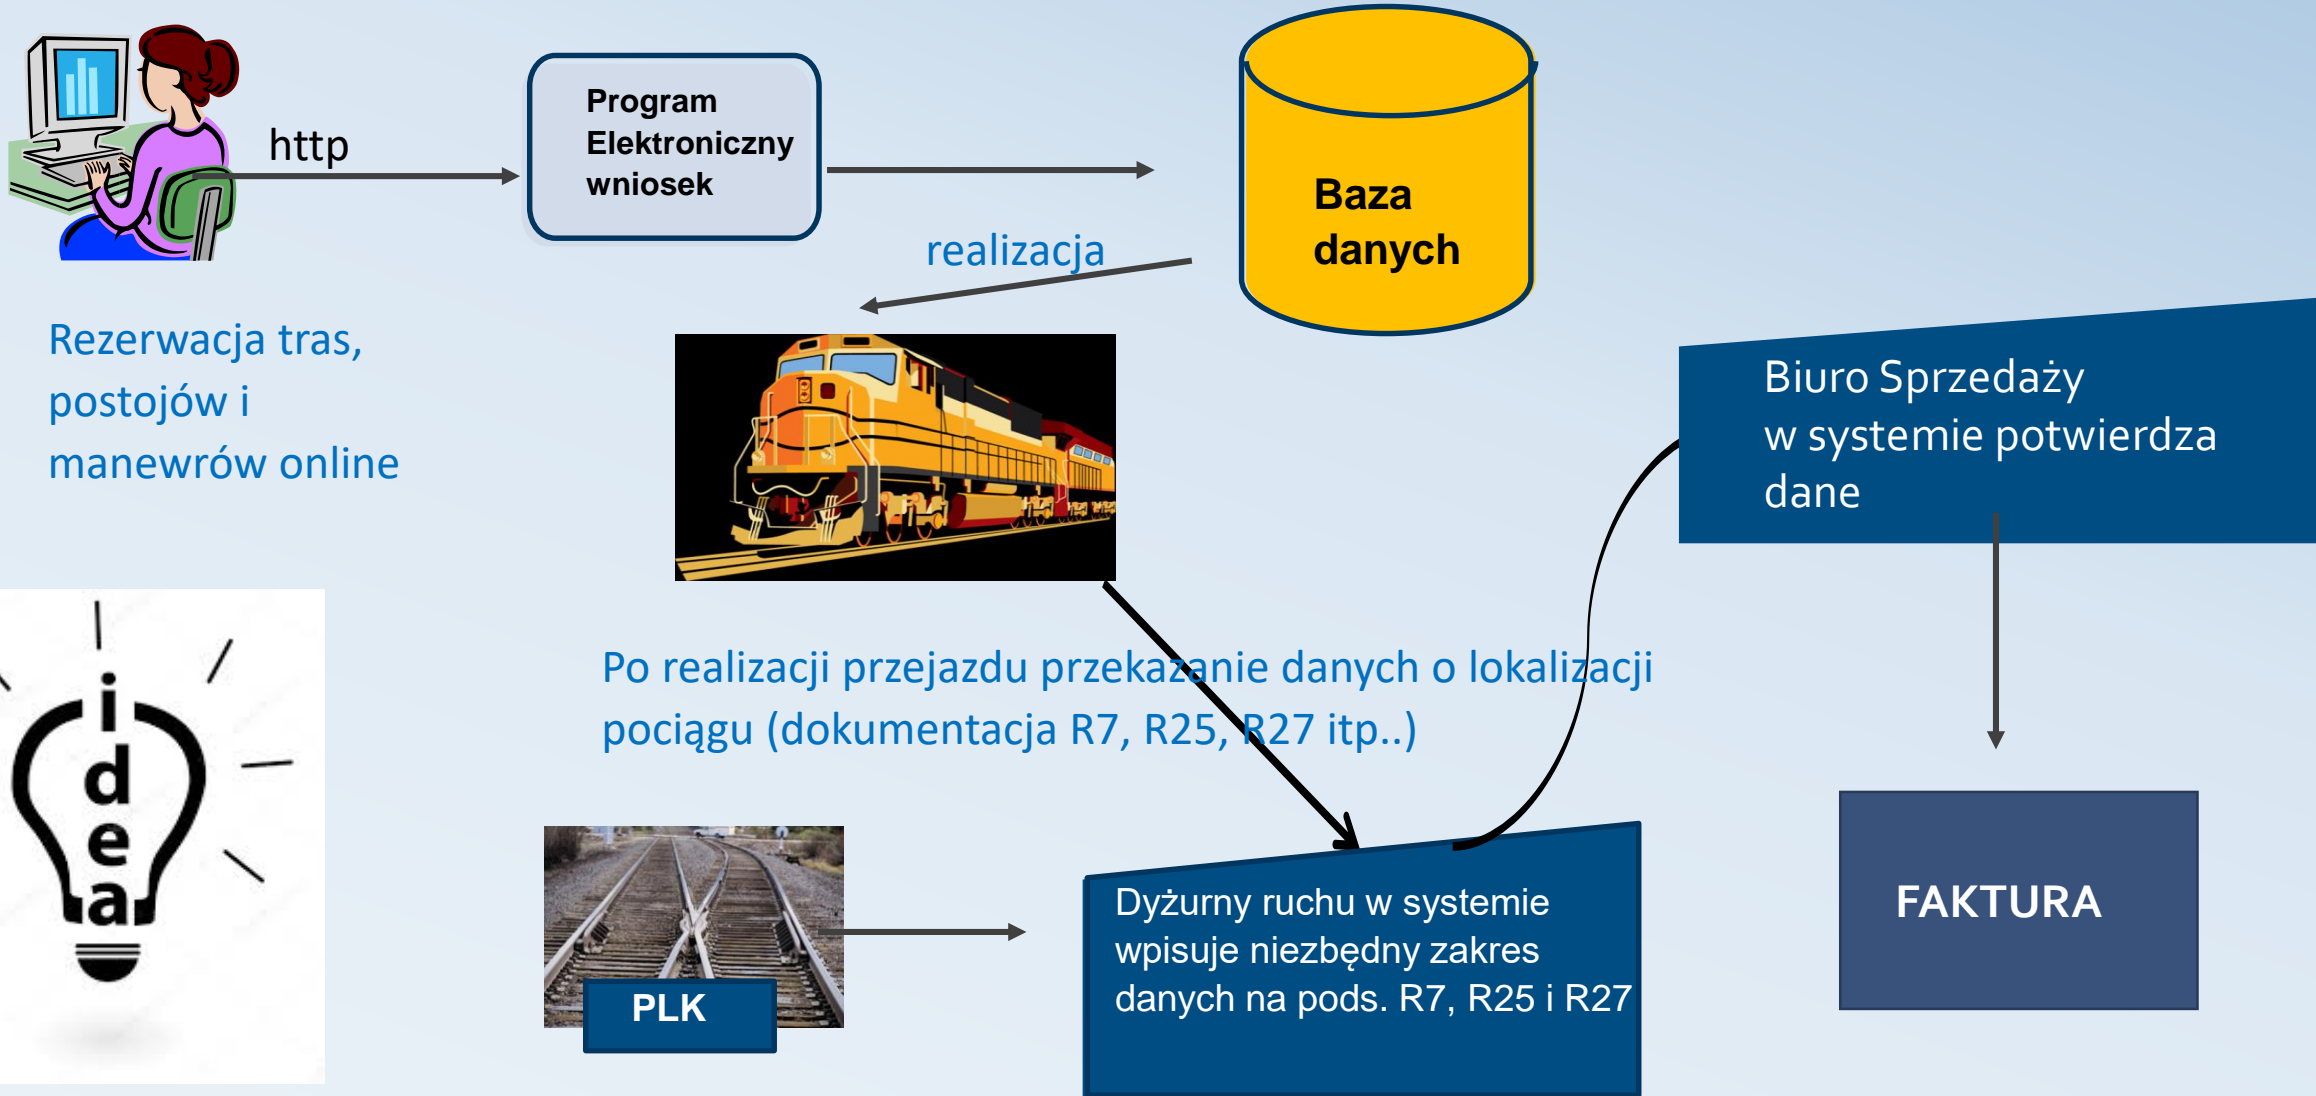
http

Program Elektroniczny wniosek

Baza danych

realizacja

Rezerwacja tras, postojów i manewrów online

Biuro Sprzedaży w systemie potwierdza dane

idea

Po realizacji przejazdu przekazanie danych o lokalizacji pociągu (dokumentacja R7, R25, R27 itp..)

PLK

Dyżurny ruchu w systemie wpisuje niezbędny zakres danych na pods. R7, R25 i R27

FAKTURA